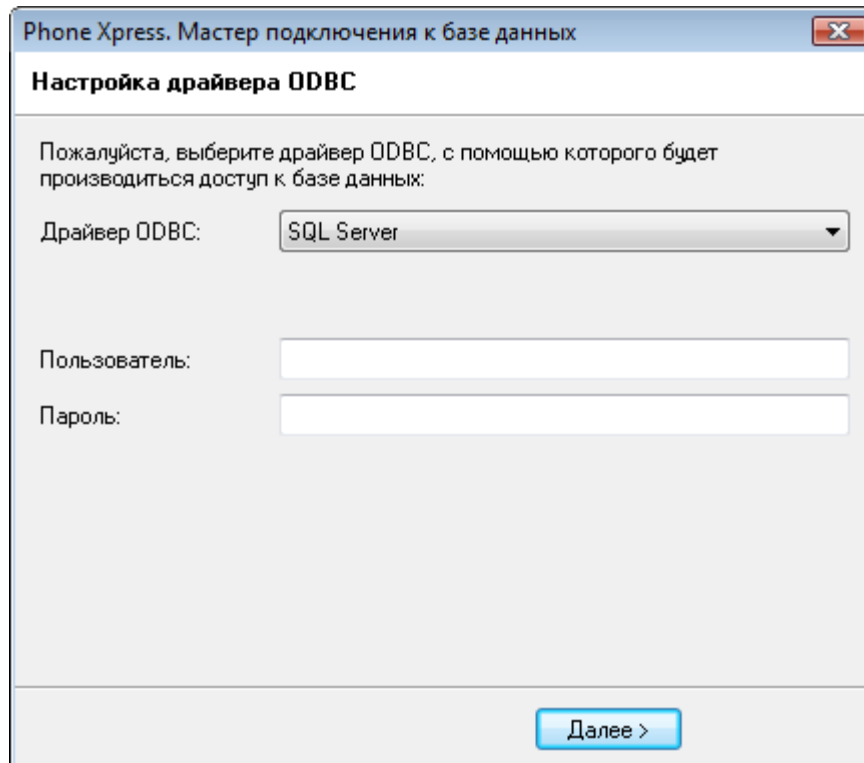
Phone Xpress. Мастер подключения к базе данных

Настройка драйвера ODBC

Пожалуйста, выберите драйвер ODBC, с помощью которого будет производиться доступ к базе данных:

Драйвер ODBC: SQL Server

Пользователь:

Пароль:

Далее >